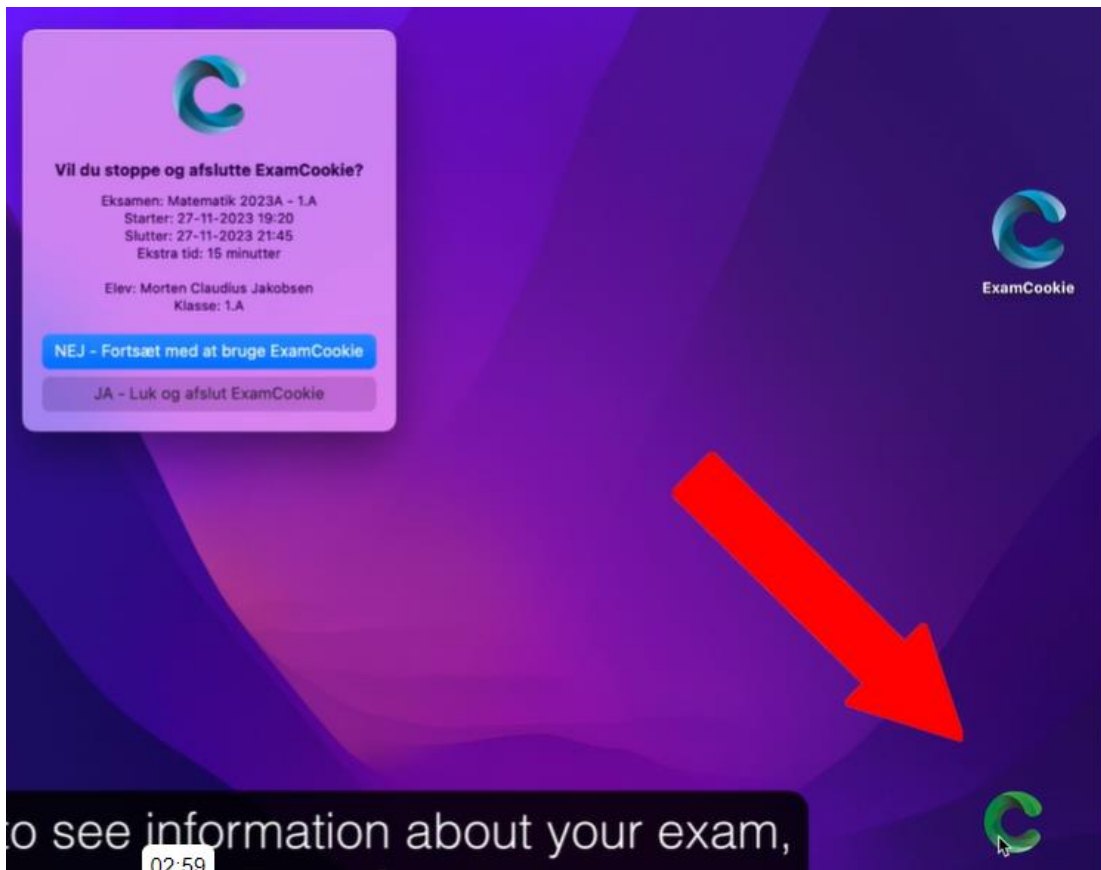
Vil du stoppe og afslutte ExamCookie?

Eksamen: Matematik 2023A - 1.A
Starter: 27-11-2023 19:20
Slutter: 27-11-2023 21:45
Ekstra tid: 15 minutter

Elev: Morten Claudius Jakobsen
Klasse: 1.A

NEJ - Fortsæt med at bruge ExamCookie

JA - Luk og afslut ExamCookie

ExamCookie

o see information about your exam,

02:59